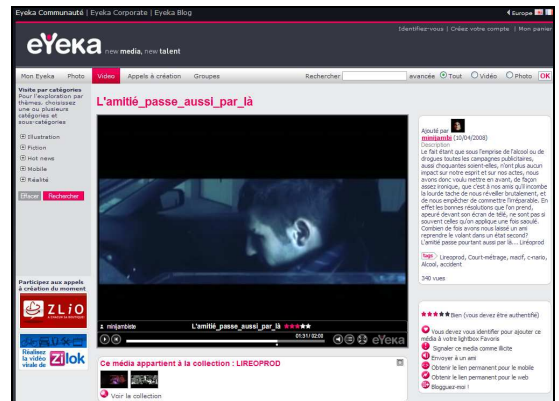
Eyeka Communauté | Eyeka Corporate | Eyeka Blog

Europe

Identifiez-vous | Créez votre compte | Mon panier

eYeka new media, new talent

Mon Eyeka Photo Video Appels à création Groupes

Rechercher avancée Tout Vidéo Photo OK

Visite par catégories
Pour l'exploration par thèmes, choisissez une ou plusieurs catégories et sous-catégories

Illustration
Fiction
Hot news
Mobile
Réalité

Effacer Rechercher

Participez aux appels à création du moment

ZLIO

Réalisez la vidéo virale de Zlok

L'amitié_passe_aussi_par_là

minijambiste L'amitié_passe_aussi_par_là

01:31 / 02:08 eYeka

Ajouté par minijambe (30/04/2008)
Description
Le fait étant que sous l'emprise de l'alcool ou de drogues toutes les campagnes publicitaires, aussi choquantes soient-elles, n'ont plus aucun impact sur notre esprit et sur nos actes, nous avons donc voulu mettre en avant, de façon assez ironique, que c'est à nos amis qu'il incombe la lourde tache de nous réveiller brutalement, et de nous empêcher de commettre l'irréparable. En effet les bonnes résolutions que l'on prend, apeuré devant son écran de télé, ne sont pas si souvent celles qu'on applique une fois saoulé. Combien de fois avons nous laissé un ami reprendre le volant dans un état second? L'amitié passe pourtant aussi par là... Lireoprod

Tags Lireoprod, Court-métrage, macif, c-mario, Alcool, accident

340 vues

Bien (vous devez être authentifié)

Vous devez vous identifier pour ajouter ce média à votre lightbox Favoris
Signaler ce media comme illicite
Envoyer à un ami
Obtenir le lien permanent pour le mobile
Obtenir le lien permanent pour le web
Bloguez-moi !

Ce média appartient à la collection : LIREOPROD

Voir la collection